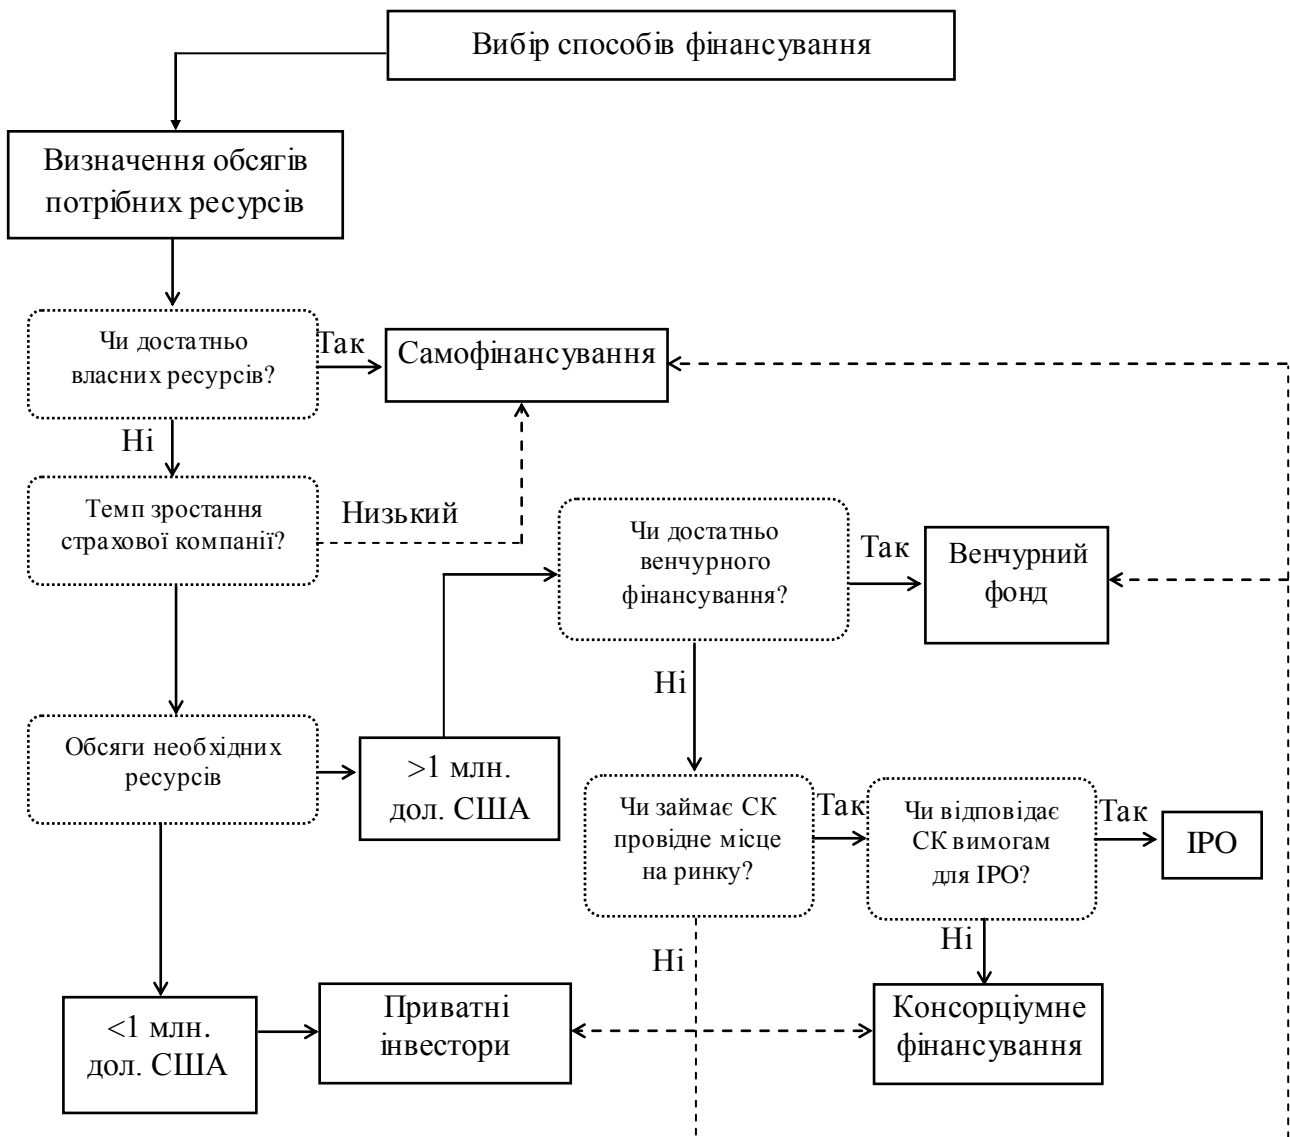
Вибір способів фінансування

Визначення обсягів потрібних ресурсів

Чи достатньо власних ресурсів?

Так

Самофінансування

Ні

Темп зростання страхової компанії?

Низький

Чи достатньо венчурного фінансування?

Так

Венчурний фонд

Ні

Обсяги необхідних ресурсів

>1 млн. дол. США

Чи займає СК провідне місце на ринку?

Так

Чи відповідає СК вимогам для IPO?

Так

IPO

Ні

Ні

<1 млн. дол. США

Приватні інвестори

Консорціумне фінансування